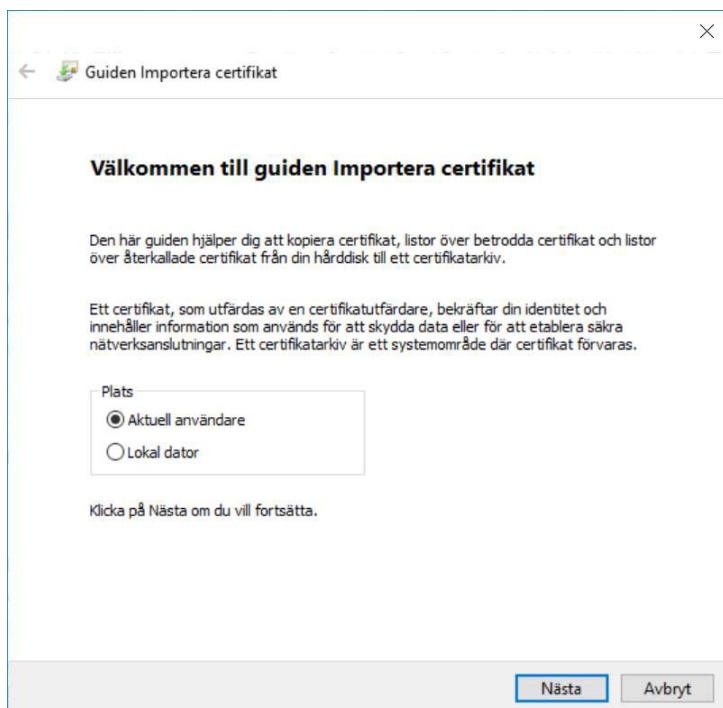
Guiden Importera certifikat

Välkommen till guiden Importera certifikat

Den här guiden hjälper dig att kopiera certifikat, listor över betrodda certifikat och listor över återkallade certifikat från din hårddisk till ett certifikatarkiv.

Ett certifikat, som utfärdas av en certifikatutfärdare, bekräftar din identitet och innehåller information som används för att skydda data eller för att etablera säkra nätverksanslutningar. Ett certifikatarkiv är ett systemområde där certifikat förvaras.

Plats
Aktuell användare
Lokal dator

Klicka på Nästa om du vill fortsätta.

Nästa
Avbryt